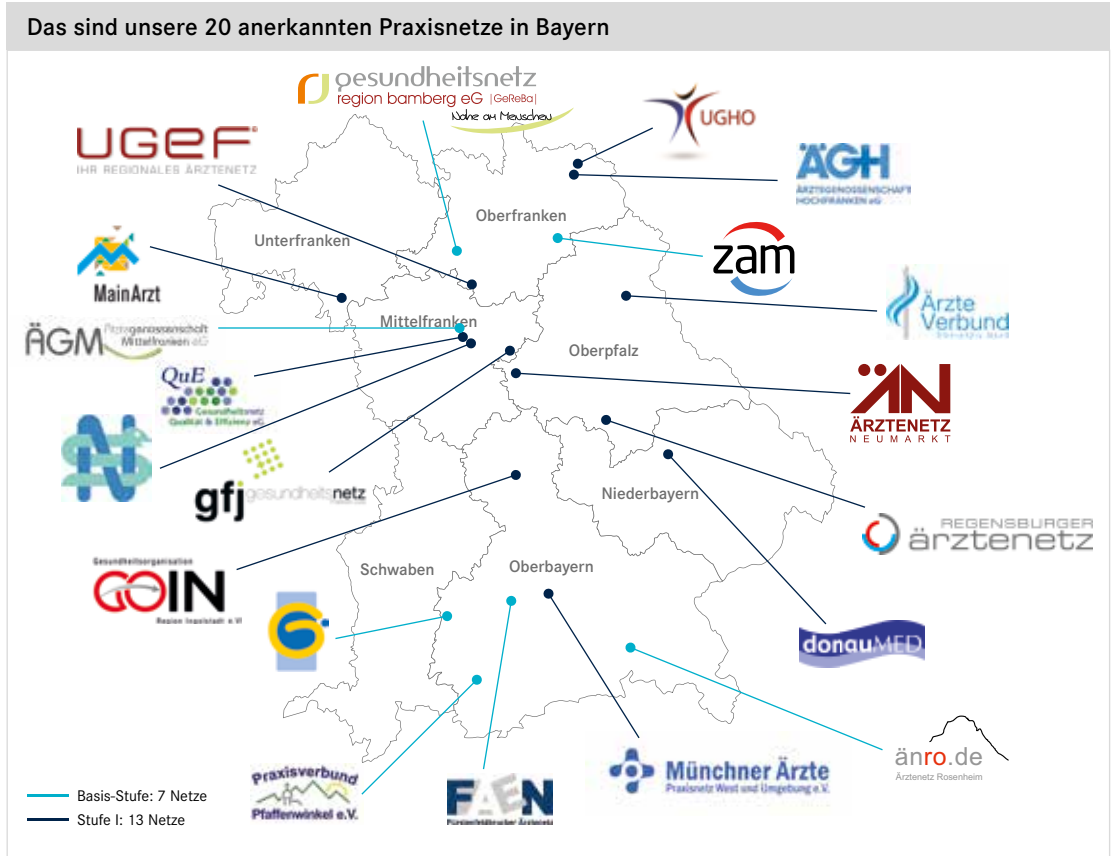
Das sind unsere 20 anerkannten Praxisnetze in Bayern

gesundheitsnetz region bamberg eG |GeReBa|
Nahe am Menschen

UGHO

UGEF
IHR REGIONALES ÄRZTENETZ

ÄGH
ÄRZTEGENOSSENSCHAFT HOCHFRANKEN eG

Oberfranken

Unterfranken

zam

MainArzt

Ärzte Verbund

ÄGM Ärztegenossenschaft Mittelfranken eG

Mittelfranken

Oberpfalz

QuE Gesundheitsnetz Qualität & Effizienz eG

ÄN
ÄRZTENETZ
NEUMARKT

gfj gesundheitsnetz

Niederbayern

REGENSBURGER ärztenetz

Gesundheitsorganisation
GOIN
Region Ingolstadt e.V.

Schwaben

Oberbayern

donauMED

änro.de
Ärztenetz Rosenheim

Münchner Ärzte
Praxisnetz West und Umgebung e.V.

Praxisverbund Pfaffenwinkel e.V.

FAEN
Fürstenfeldbrucker Ärztenetz

Basis-Stufe: 7 Netze
Stufe I: 13 Netze